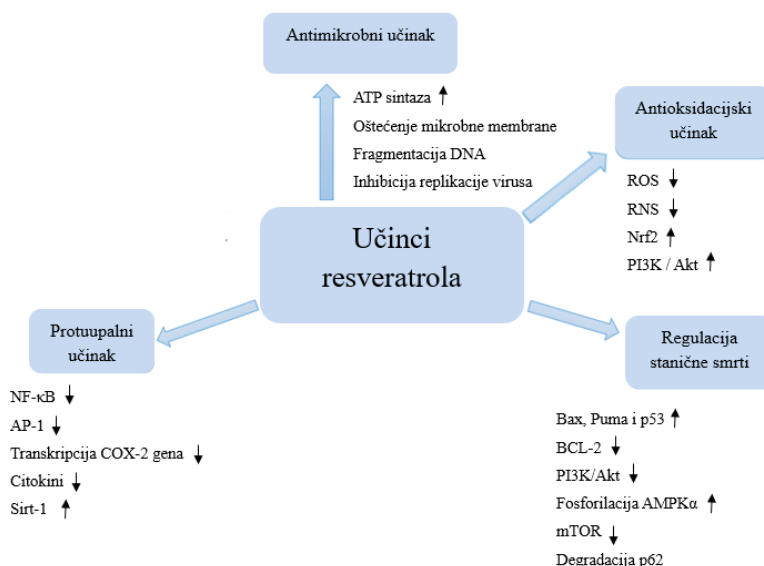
Antimikrobni učinak

ATP sintaza ↑
Oštećenje mikrobne membrane
Fragmentacija DNA
Inhibicija replikacije virusa

Antioksidacijski učinak

ROS ↓
RNS ↓
Nrf2 ↑
PI3K / Akt ↑

Učinci resveratrola

Protuupalni učinak

NF-κB ↓
AP-1 ↓
Transkripcija COX-2 gena ↓
Citokini ↓
Sirt-1 ↑

Regulacija stanične smrti

Bax, Puma i p53 ↑
BCL-2 ↓
PI3K/Akt ↓
Fosforilacija AMPKα ↑
mTOR ↓
Degradacija p62